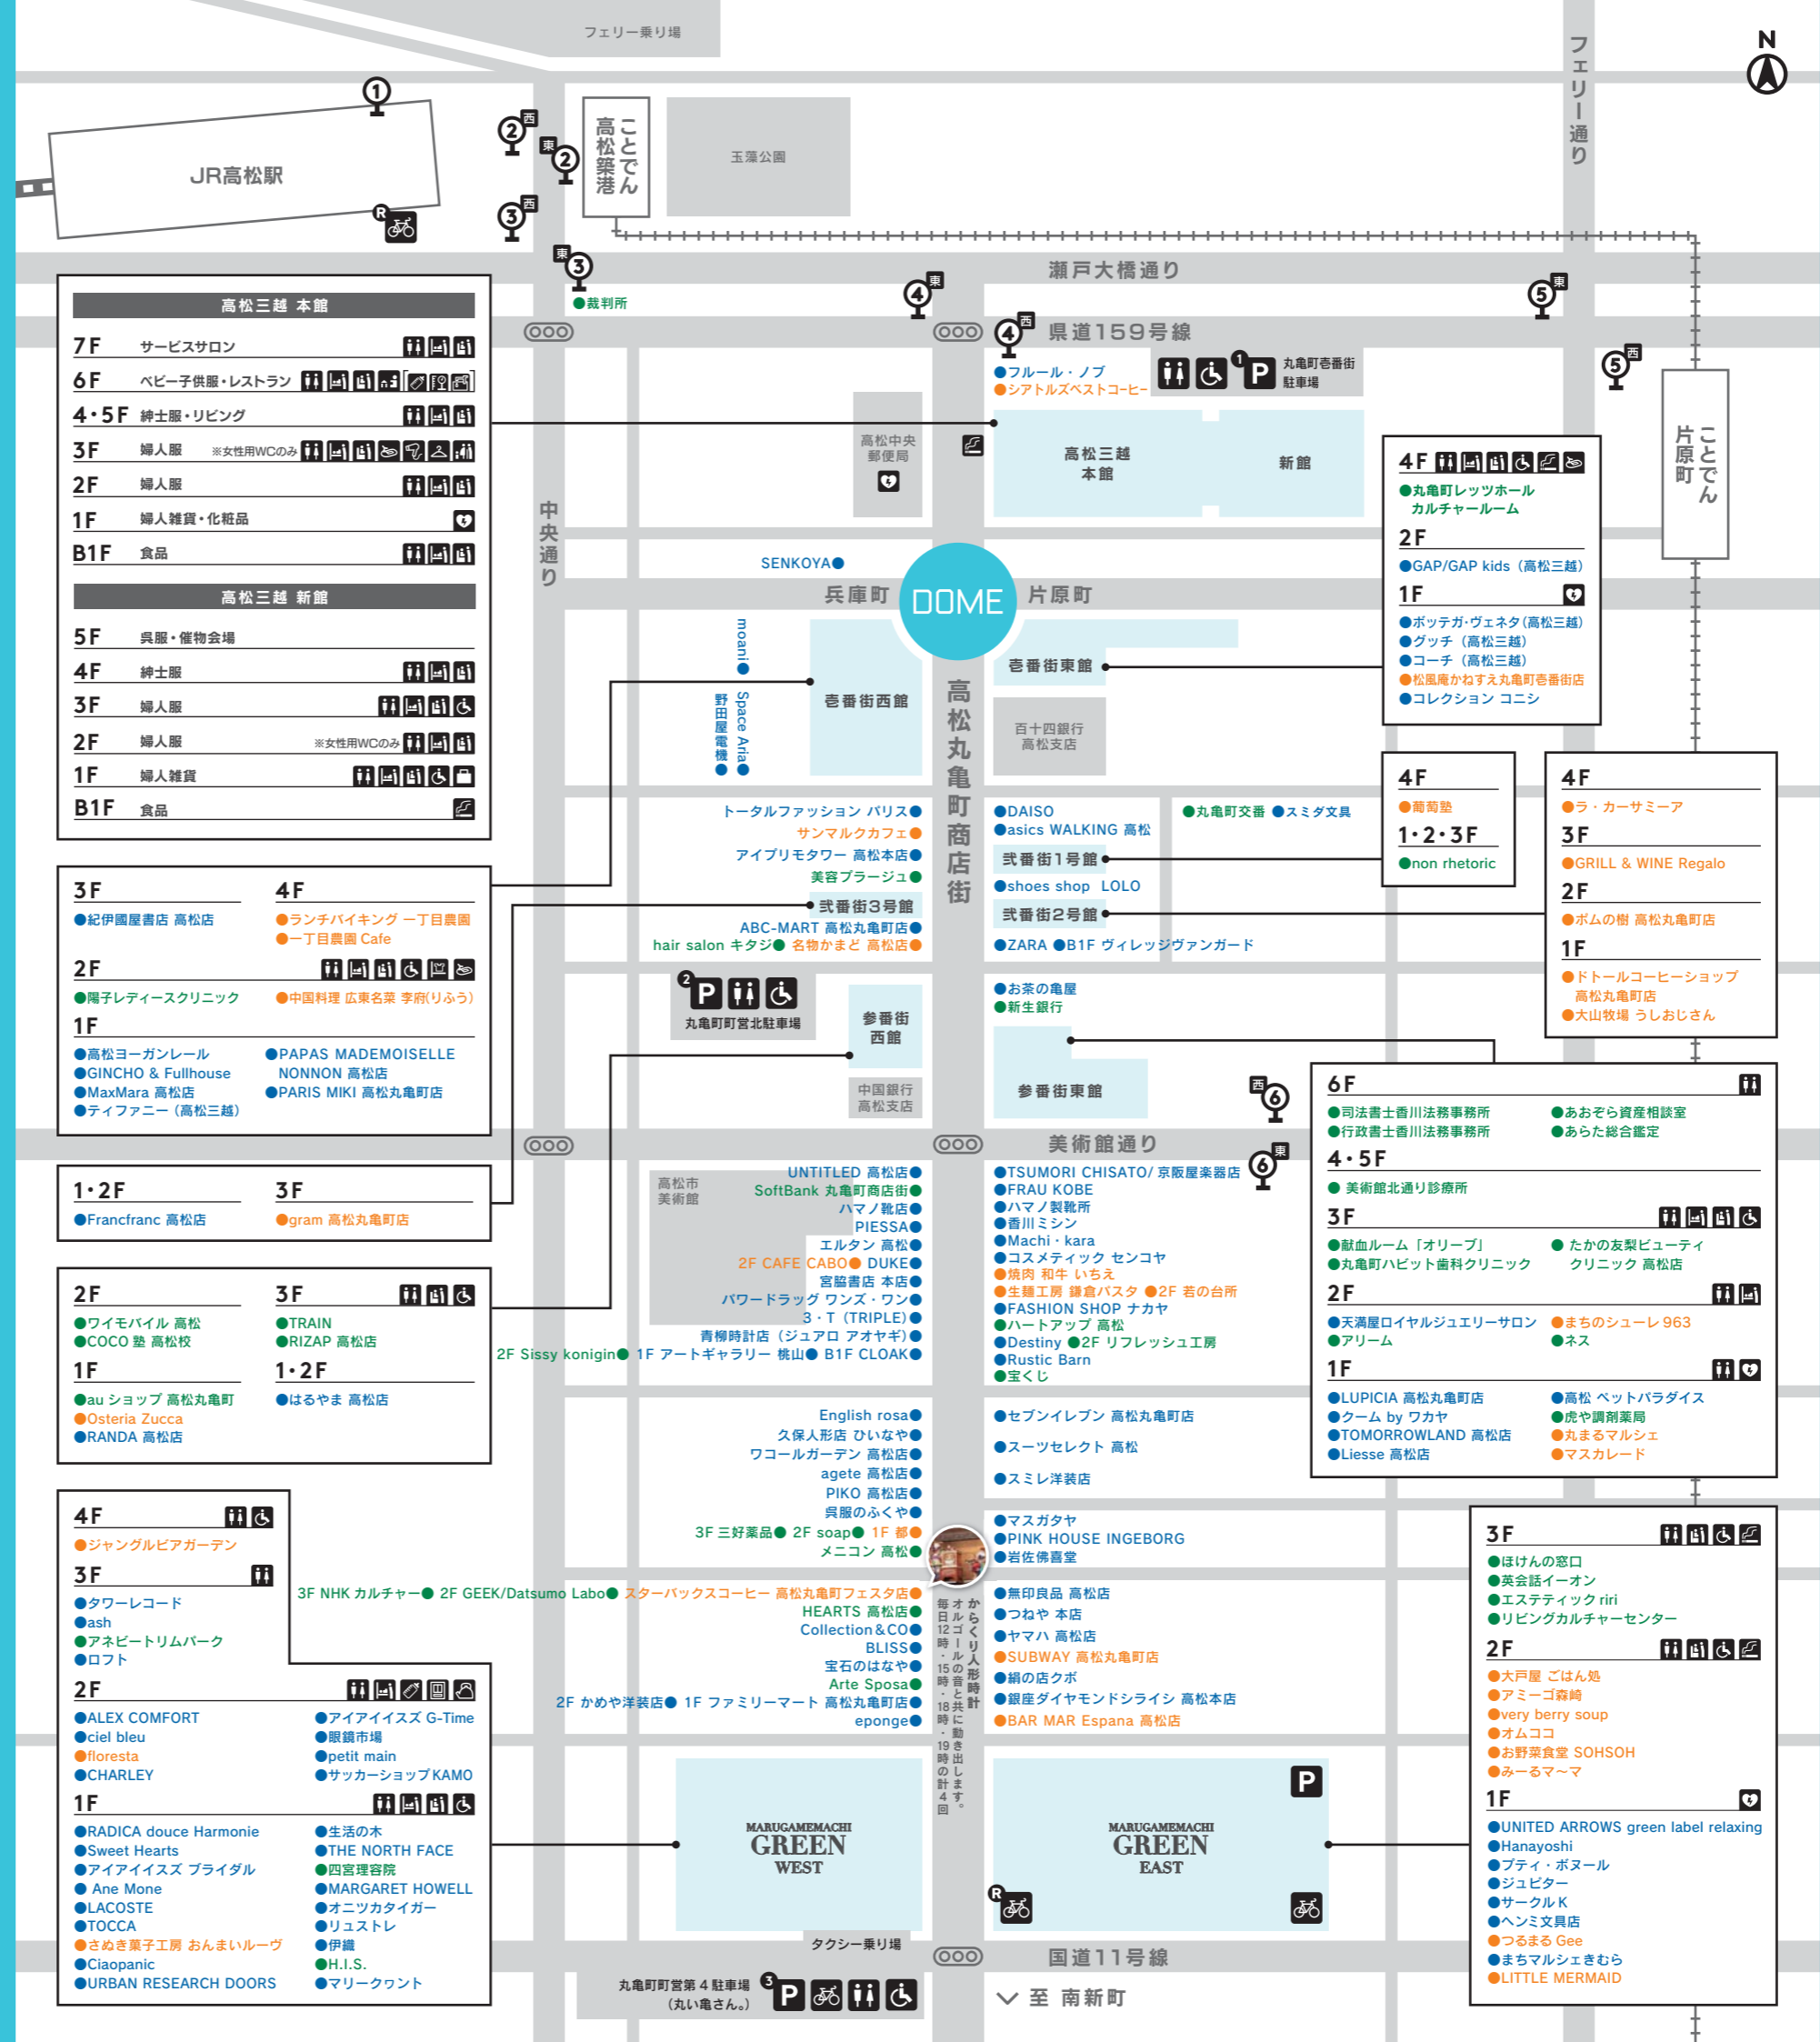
フェリー乗り場

N

フェリー通り

JR高松駅

ことでん高松築港

玉藻公園

①
②西
東②
③西
東③
●裁判所

瀬戸大橋通り

④東
④西
県道159号線
⑤東
⑤西

高松三越 本館
7F サービスサロン
6F ベビー子供服・レストラン
4・5F 紳士服・リビング
3F 婦人服 ※女性用WCのみ
2F 婦人服
1F 婦人雑貨・化粧品
B1F 食品

高松三越 新館
5F 呉服・催物会場
4F 紳士服
3F 婦人服
2F 婦人服 ※女性用WCのみ
1F 婦人雑貨
B1F 食品

●フルール・ノブ
●シアトルズベストコーヒー

①P 丸亀町壱番街駐車場

高松中央郵便局

高松三越本館
新館

4F
●丸亀町レッツホール カルチャールーム
2F
●GAP/GAP kids（高松三越）
1F
●ボッテガ・ヴェネタ（高松三越）
●グッチ（高松三越）
●コーチ（高松三越）
●松風庵かねすえ丸亀町壱番街店
●コレクション コニシ

ことでん片原町

中央通り

SENKOYA●
兵庫町 DOME 片原町

moani●
野田屋電機● Space Aria●

壱番街西館
壱番街東館
百十四銀行高松支店

高松丸亀町商店街

3F 4F
●紀伊國屋書店 高松店
●ランチバイキング 一丁目農園
●一丁目農園 Cafe
2F
●陽子レディースクリニック
●中国料理 広東名菜 李府(りふう)
1F
●高松ヨーガンレール
●GINCHO & Fullhouse
●MaxMara 高松店
●ティファニー（高松三越）
●PAPAS MADEMOISELLE NONNON 高松店
●PARIS MIKI 高松丸亀町店

トータルファッション パリス●
サンマルクカフェ●
アイプリモタワー 高松本店●
美容プラージュ●
弐番街3号館
ABC-MART 高松丸亀町店●
hair salon キタジ● 名物かまど 高松店●

●DAISO
●asics WALKING 高松
弐番街1号館
●shoes shop LOLO
弐番街2号館
●ZARA ●B1F ヴィレッジヴァンガード

●丸亀町交番 ●スミダ文具

4F
●葡萄塾
1・2・3F
●non rhetoric

4F
●ラ・カーサミーア
3F
●GRILL & WINE Regalo
2F
●ボムの樹 高松丸亀町店
1F
●ドトールコーヒーショップ 高松丸亀町店
●大山牧場 うしおじさん

②P 丸亀町営北駐車場

参番街西館
中国銀行高松支店

●お茶の亀屋
●新生銀行
参番街東館

1・2F 3F
●Francfranc 高松店
●gram 高松丸亀町店

西⑥
美術館通り
⑥東

6F
●司法書士香川法務事務所
●行政書士香川法務事務所
●あおぞら資産相談室
●あらた総合鑑定
4・5F
● 美術館北通り診療所
3F
●献血ルーム「オリーブ」
●丸亀町ハビット歯科クリニック
● たかの友梨ビューティクリニック 高松店
2F
●天満屋ロイヤルジュエリーサロン
●アリーム
●まちのシューレ 963
●ネス
1F
●LUPICIA 高松丸亀町店
●クーム by ワカヤ
●TOMORROWLAND 高松店
●Liesse 高松店
●高松 ペットパラダイス
●虎や調剤薬局
●丸まるマルシェ
●マスカレード

高松市美術館

UNTITLED 高松店●
SoftBank 丸亀町商店街●
ハマノ靴店●
PIESSA●
エルタン 高松●
2F CAFE CABO● DUKE●
宮脇書店 本店●
パワードラッグ ワンズ・ワン●
3・T（TRIPLE）●
青柳時計店（ジュアロ アオヤギ）●
2F Sissy konigin● 1F アートギャラリー 桃山● B1F CLOAK●

●TSUMORI CHISATO/ 京阪屋楽器店
●FRAU KOBE
●ハマノ製靴所
●香川ミシン
●Machi・kara
●コスメティック センコヤ
●焼肉 和牛 いちえ
●生麺工房 鎌倉パスタ ●2F 若の台所
●FASHION SHOP ナカヤ
●ハートアップ 高松
●Destiny ●2F リフレッシュ工房
●Rustic Barn
●宝くじ

2F 3F
●ワイモバイル 高松
●COCO 塾 高松校
●TRAIN
●RIZAP 高松店
1F 1・2F
●au ショップ 高松丸亀町
●Osteria Zucca
●RANDA 高松店
●はるやま 高松店

English rosa●
久保人形店 ひいなや●
ワコールガーデン 高松店●
agete 高松店●
PIKO 高松店●
呉服のふくや●
3F 三好薬品● 2F soap● 1F 都●
メニコン 高松●

●セブンイレブン 高松丸亀町店
●スーツセレクト 高松
●スミレ洋装店
●マスガタヤ
●PINK HOUSE INGEBORG
●岩佐佛喜堂

4F
●ジャングルビアガーデン
3F
●タワーレコード
●ash
●アネビートリムパーク
●ロフト

3F NHK カルチャー● 2F GEEK/Datsumo Labo● スターバックスコーヒー 高松丸亀町フェスタ店●
HEARTS 高松店●
Collection&CO●
BLISS●
宝石のはなや●
Arte Sposa●
2F かめや洋装店● 1F ファミリーマート 高松丸亀町店●
eponge●

からくり人形時計 オルゴールの音と共に動き出します。 毎日12時・15時・18時・19時の計4回

●無印良品 高松店
●つねや 本店
●ヤマハ 高松店
●SUBWAY 高松丸亀町店
●絹の店クボ
●銀座ダイヤモンドシライシ 高松本店
●BAR MAR Espana 高松店

3F
●ほけんの窓口
●英会話イーオン
●エステティック riri
●リビングカルチャーセンター
2F
●大戸屋 ごはん処
●アミーゴ森崎
●very berry soup
●オムココ
●お野菜食堂 SOHSOH
●みーるマ〜マ
1F
●UNITED ARROWS green label relaxing
●Hanayoshi
●プティ・ボヌール
●ジュピター
●サークル K
●ヘンミ文具店
●つるまる Gee
●まちマルシェきむら
●LITTLE MERMAID

2F
●ALEX COMFORT
●ciel bleu
●floresta
●CHARLEY
●アイアイイズ G-Time
●眼鏡市場
●petit main
●サッカーショップKAMO
1F
●RADICA douce Harmonie
●Sweet Hearts
●アイアイイズ ブライダル
● Ane Mone
●LACOSTE
●TOCCA
●さぬき菓子工房 おんまいルーヴ
●Ciaopanic
●URBAN RESEARCH DOORS
●生活の木
●THE NORTH FACE
●四宮理容院
●MARGARET HOWELL
●オニツカタイガー
●リュストレ
●伊織
●H.I.S.
●マリークワント

MARUGAMEMACHI GREEN WEST
MARUGAMEMACHI GREEN EAST
P

タクシー乗り場
丸亀町営第４駐車場（丸い亀さん。） ③P
国道11号線
至 南新町